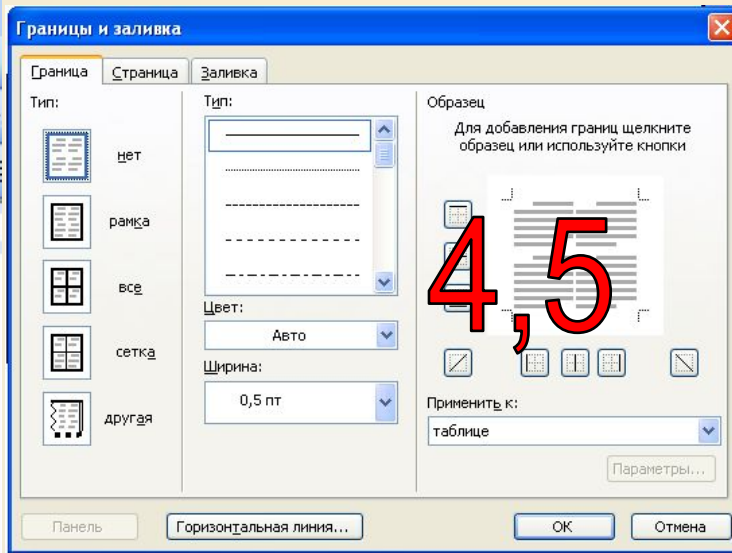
Границы и заливка

Граница | Страница | Заливка

Тип:

нет

рамка

все

сетка

другая

Тип:

Цвет:

Авто

Ширина:

0,5 пт

Образец

Для добавления границ щелкните образец или используйте кнопки

4,5

Применить к:

таблице

Параметры...

Панель

Горизонтальная линия...

ОК

Отмена